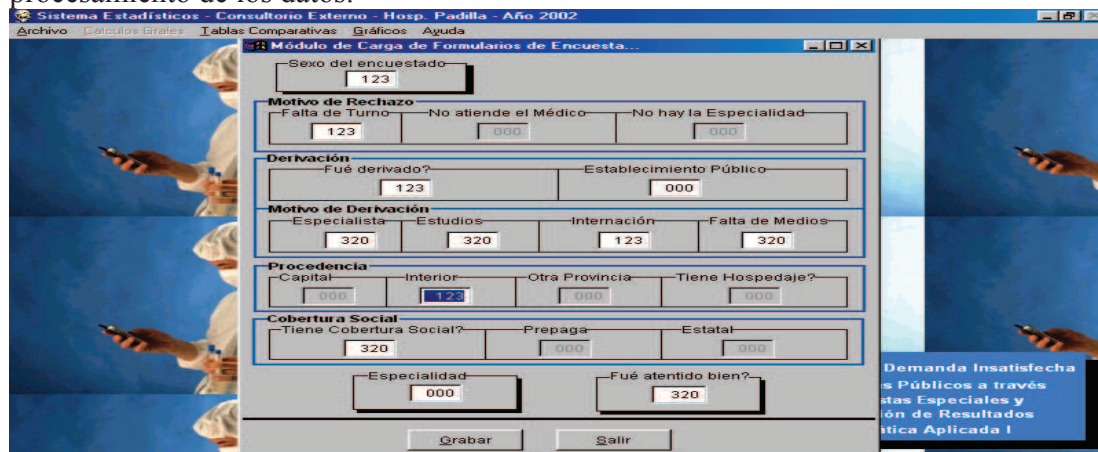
procesamiento de los datos.

Sistema Estadísticos - Consultorio Externo - Hosp. Padilla - Año 2002

Archivo Cálculos Grales Tablas Comparativas Gráficos Ayuda

Módulo de Carga de Formularios de Encuesta...

Sexo del encuestado
123

Motivo de Rechazo
Falta de Turno
123
No atiende el Médico
000
No hay la Especialidad
000

Derivación
Fué derivado?
123
Establecimiento Público
000

Motivo de Derivación
Especialista
320
Estudios
320
Internación
123
Falta de Medios
320

Procedencia
Capital
000
Interior
123
Otra Provincia
000
Tiene Hospedaje?
000

Cobertura Social
Tiene Cobertura Social?
320
Prepaga
000
Estatal
000

Especialidad
000
Fué atentido bien?
320

Grabar
Salir

Demanda Insatisfecha
s Públicos a través
stas Especiales y
ión de Resultados
ática Aplicada I